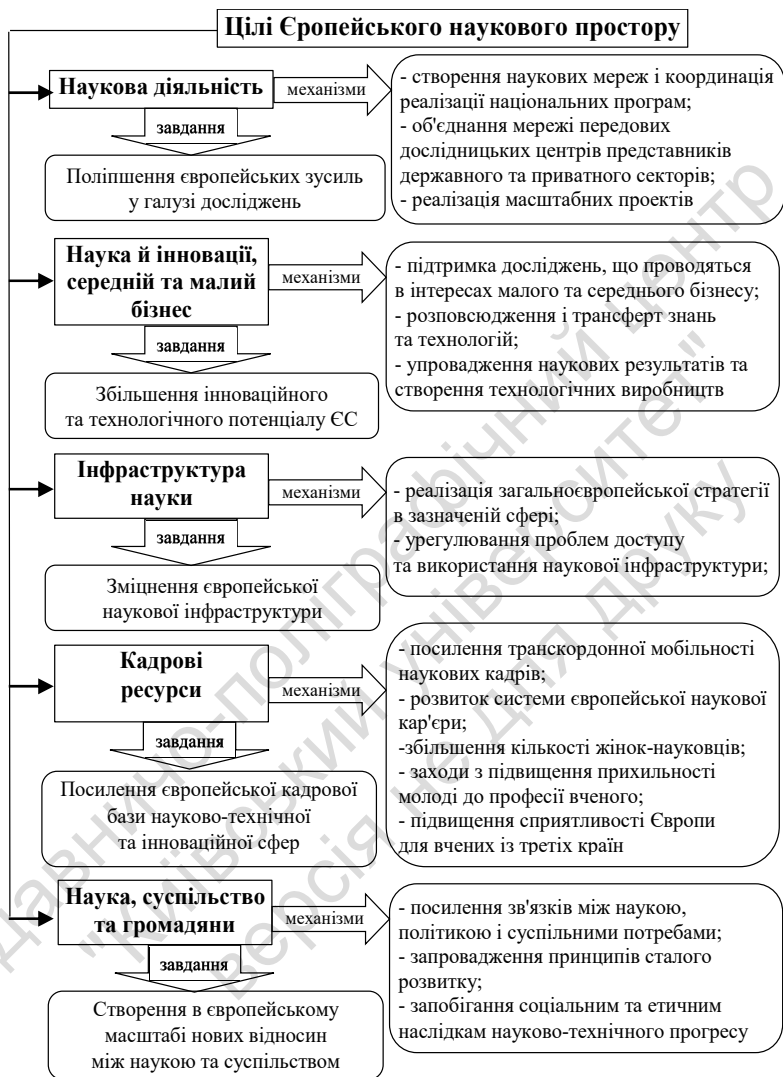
Цілі Європейського наукового простору

Наукова діяльність

механізми

- створення наукових мереж і координація реалізації національних програм;
- об'єднання мережі передових дослідницьких центрів представників державного та приватного секторів;
- реалізація масштабних проектів

завдання

Поліпшення європейських зусиль у галузі досліджень

Наука й інновації, середній та малий бізнес

механізми

- підтримка досліджень, що проводяться в інтересах малого та середнього бізнесу;
- розповсюдження і трансферт знань та технологій;
- упровадження наукових результатів та створення технологічних виробництв

завдання

Збільшення інноваційного та технологічного потенціалу ЄС

Інфраструктура науки

механізми

- реалізація загальноєвропейської стратегії в зазначеній сфері;
- урегулювання проблем доступу та використання наукової інфраструктури;

завдання

Зміцнення європейської наукової інфраструктури

Кадрові ресурси

механізми

- посилення транскордонної мобільності наукових кадрів;
- розвиток системи європейської наукової кар'єри;
-збільшення кількості жінок-науковців;
- заходи з підвищення прихильності молоді до професії вченого;
- підвищення сприятливості Європи для вчених із третіх країн

завдання

Посилення європейської кадрової бази науково-технічної та інноваційної сфер

Наука, суспільство та громадяни

механізми

- посилення зв'язків між наукою, політикою і суспільними потребами;
- запровадження принципів сталого розвитку;
- запобігання соціальним та етичним наслідкам науково-технічного прогресу

завдання

Створення в європейському масштабі нових відносин між наукою та суспільством

Харківський національний університет "Навчально-поліграфічний центр" Версія не для друку